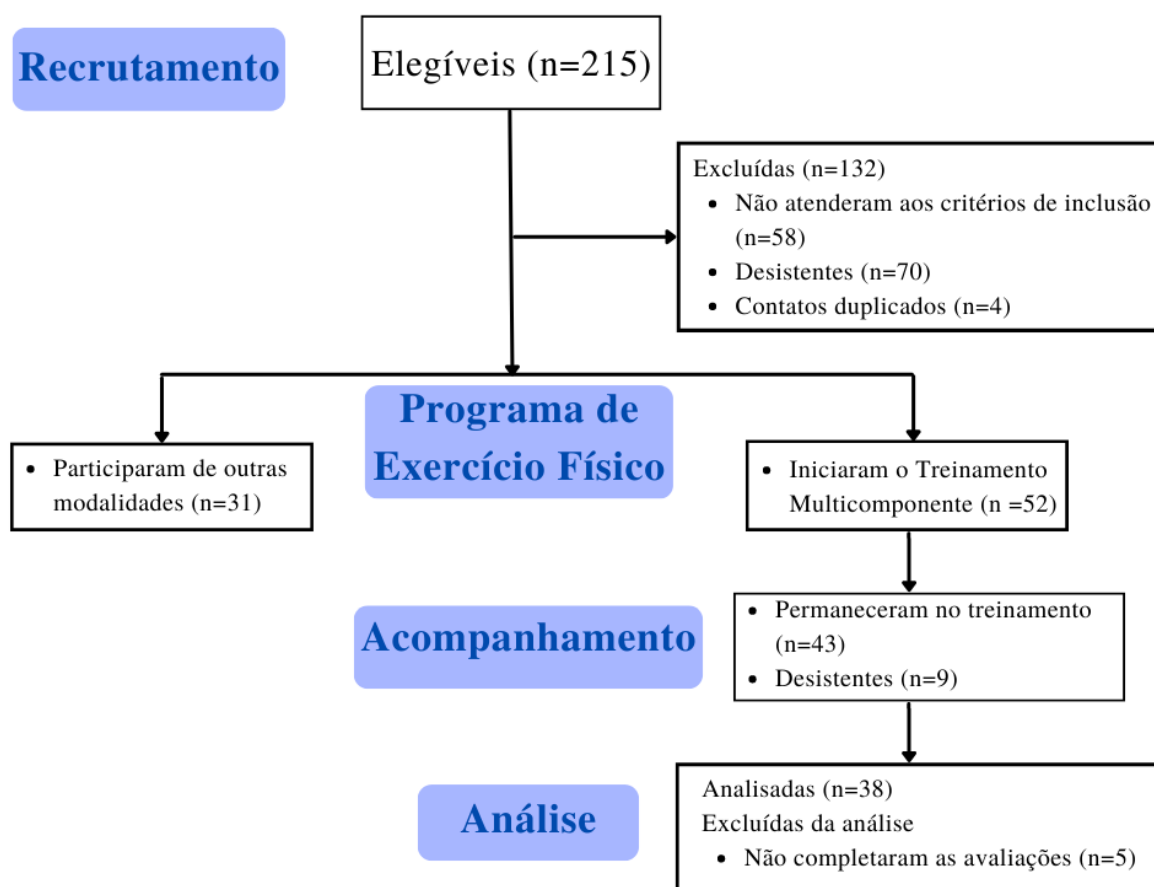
Recrutamento

Elegíveis (n=215)

Excluídas (n=132)

- Não atenderam aos critérios de inclusão (n=58)
- Desistentes (n=70)
- Contatos duplicados (n=4)

Programa de Exercício Físico

- Participaram de outras modalidades (n=31)

- Iniciaram o Treinamento Multicomponente (n =52)

Acompanhamento

- Permaneceram no treinamento (n=43)
- Desistentes (n=9)

Análise

Analisadas (n=38)
Excluídas da análise

- Não completaram as avaliações (n=5)